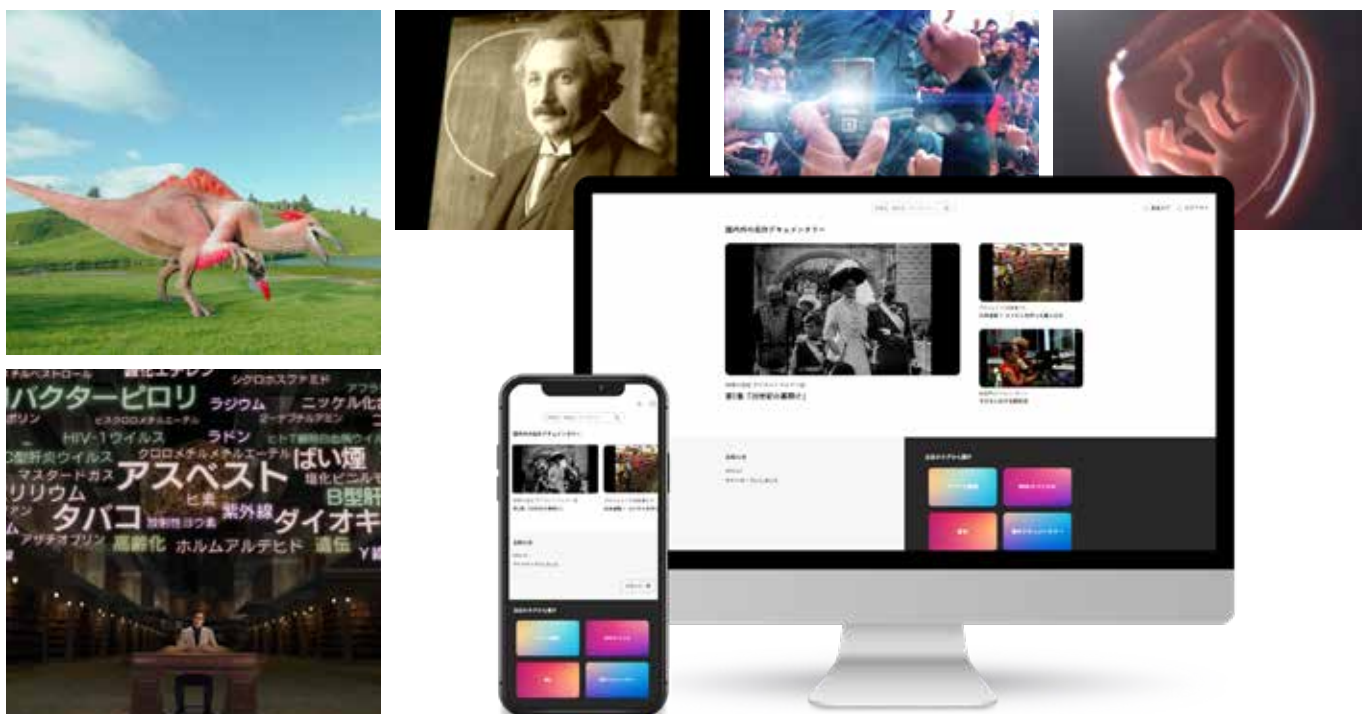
酸化エチレン
シクロホスファミド
アフラ
ルベストロール
バクターピロリ
ラジウム
ニッケル化
ポリン
ビスクロロメチルエーテル
エーテル
HIV-1ウイルス
ラドン
ヒト T細胞白血病ウイル
C型肝炎ウイルス
クロロメチルメチルエーテル
ばい煙
マスタードガス
塩化ビニルモ
アスベスト
リリウム
ヒ素
B型肝
ン
タバコ
紫外線
ダイオキ
ム
放射性ヨウ素
アザチオプリン
高齢化
ホルムアルデヒド
遺伝
Y線

国内外の名作ドキュメンタリー

第1集「20世紀の幕開け」

国内外の名作ドキュメンタリー

第1集「20世紀の幕開け」